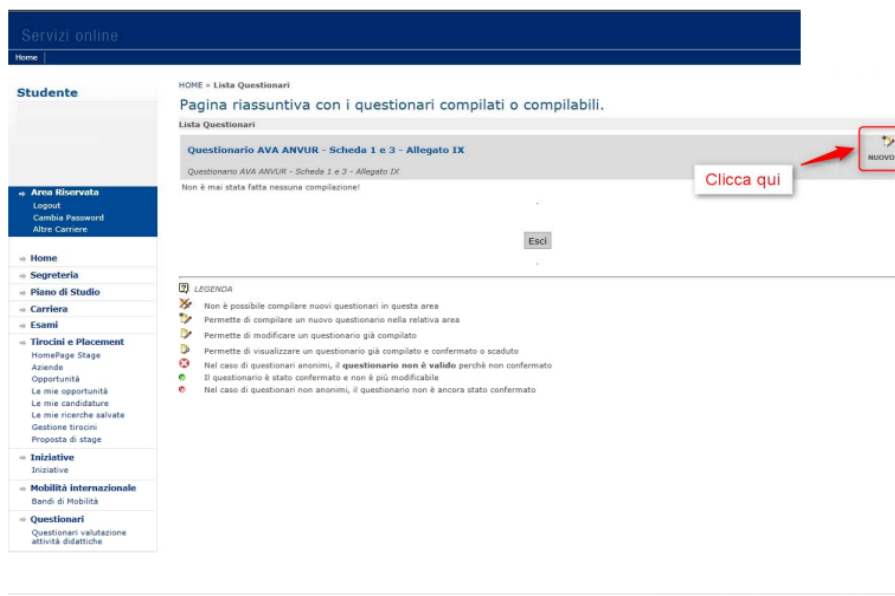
Servizi online

Home

Studente

» Area Riservata
Logout
Cambia Password
Altre Carriere

» Home
» Segreteria
» Piano di Studio
» Carriera
» Esami
» Tirocini e Placement
HomePage Stage
Aziende
Opportunità
Le mie opportunità
Le mie candidature
Le mie ricerche salvate
Gestione tirocini
Proposta di stage
» Iniziative
Iniziative
» Mobilità internazionale
Bandi di Mobilità
» Questionari
Questionari valutazione attività didattiche

HOME » Lista Questionari

Pagina riassuntiva con i questionari compilati o compilabili.

Lista Questionari

Questionario AVA ANVUR - Scheda 1 e 3 - Allegato IX

NUOVO

Questionario AVA ANVUR - Scheda 1 e 3 - Allegato IX

Clicca qui

Non è mai stata fatta nessuna compilazione!

Esci

LEGENDA
Non è possibile compilare nuovi questionari in questa area
Permette di compilare un nuovo questionario nella relativa area
Permette di modificare un questionario già compilato
Permette di visualizzare un questionario già compilato e confermato o scaduto
Nel caso di questionari anonimi, il **questionario non è valido** perchè non confermato
Il questionario è stato confermato e non è più modificabile
Nel caso di questionari non anonimi, il questionario non è ancora stato confermato